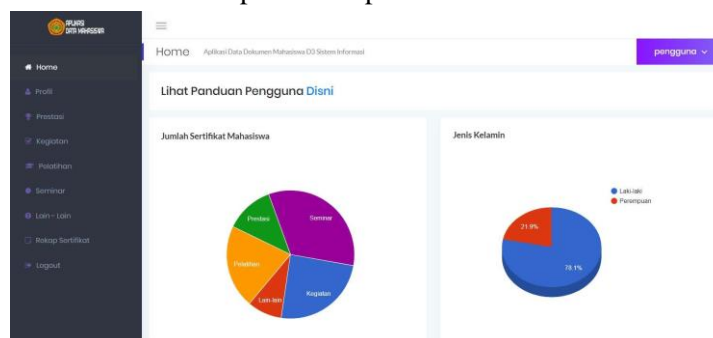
APLIKASI DATA MAHASISWA

Home
Profil
Prestasi
Kegiatan
Pelatihan
Seminar
Lain - Lain
Rekap Sertifikat
Logout

Home Aplikasi Data Dokumen Mahasiswa D3 Sistem Informasi

pengguna

Lihat Panduan Pengguna Disni

Jumlah Sertifikat Mahasiswa

Prestasi
Seminar
Pelatihan
Kegiatan
Lain-lain

Jenis Kelamin

Laki-laki
Perempuan

21.9%
78.1%